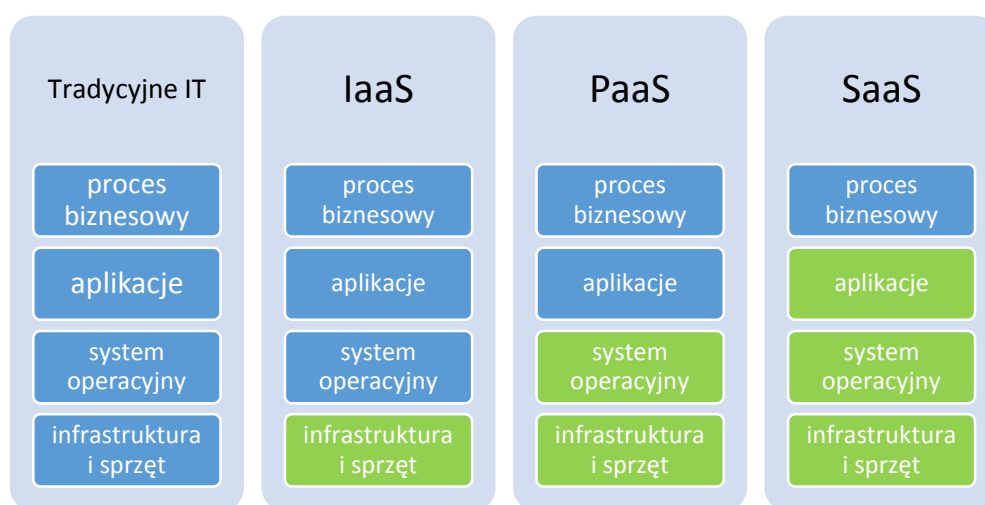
Tradycyjne IT

proces biznesowy

aplikacje

system operacyjny

infrastruktura i sprzęt

IaaS

proces biznesowy

aplikacje

system operacyjny

infrastruktura i sprzęt

PaaS

proces biznesowy

aplikacje

system operacyjny

infrastruktura i sprzęt

SaaS

proces biznesowy

aplikacje

system operacyjny

infrastruktura i sprzęt